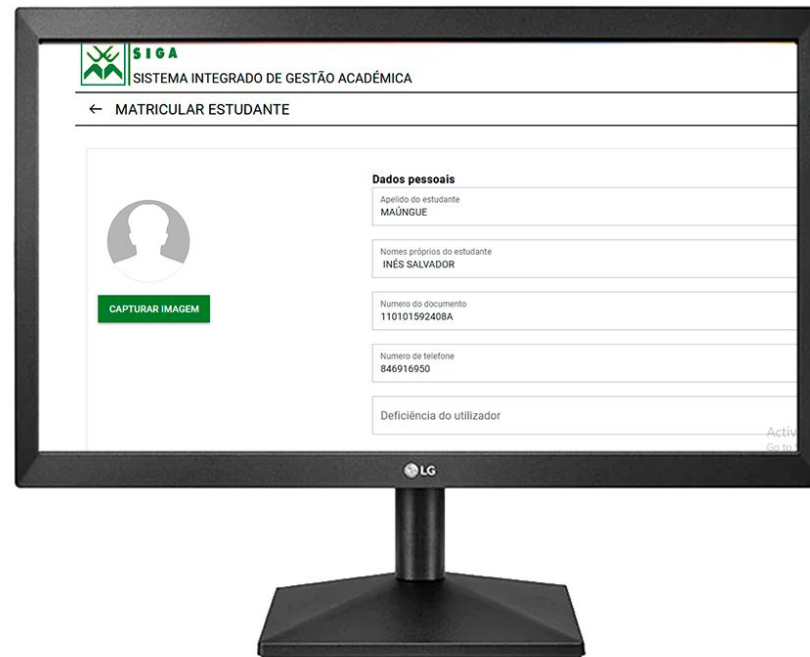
SIGA
SISTEMA INTEGRADO DE GESTÃO ACADÉMICA

← MATRICULAR ESTUDANTE

CAPTURAR IMAGEM

Dados pessoais

Apelido do estudante
MAÚNGUE

Nomes próprios do estudante
INÉS SALVADOR

Numero do documento
110101592408A

Numero de telefone
846916950

Deficiência do utilizador

Activ
Go to

LG